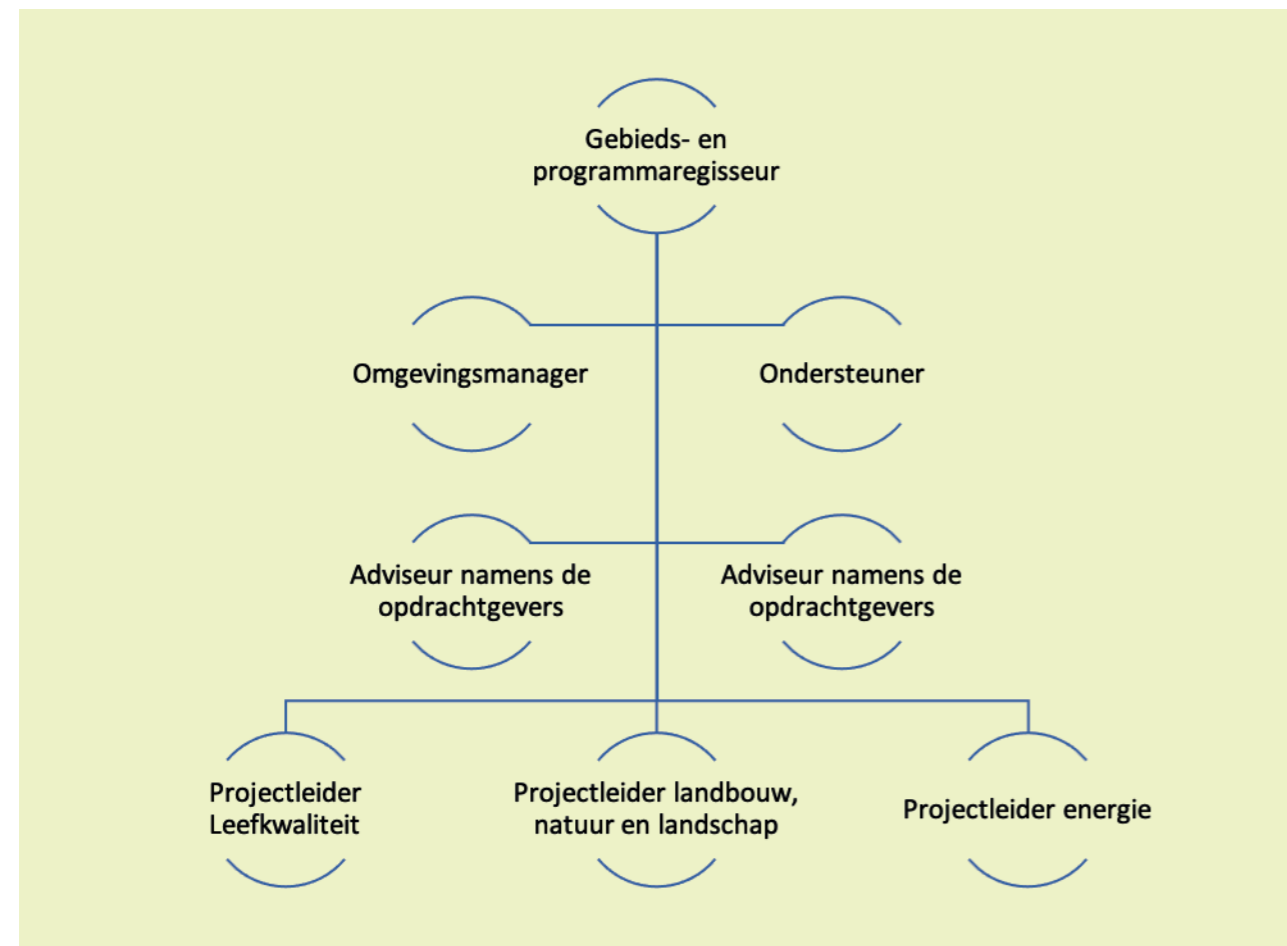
Gebieds- en programmaregisseur

Omgevingsmanager

Ondersteuner

Adviseur namens de opdrachtgevers

Adviseur namens de opdrachtgevers

Projectleider Leefkwaliteit

Projectleider landbouw, natuur en landschap

Projectleider energie